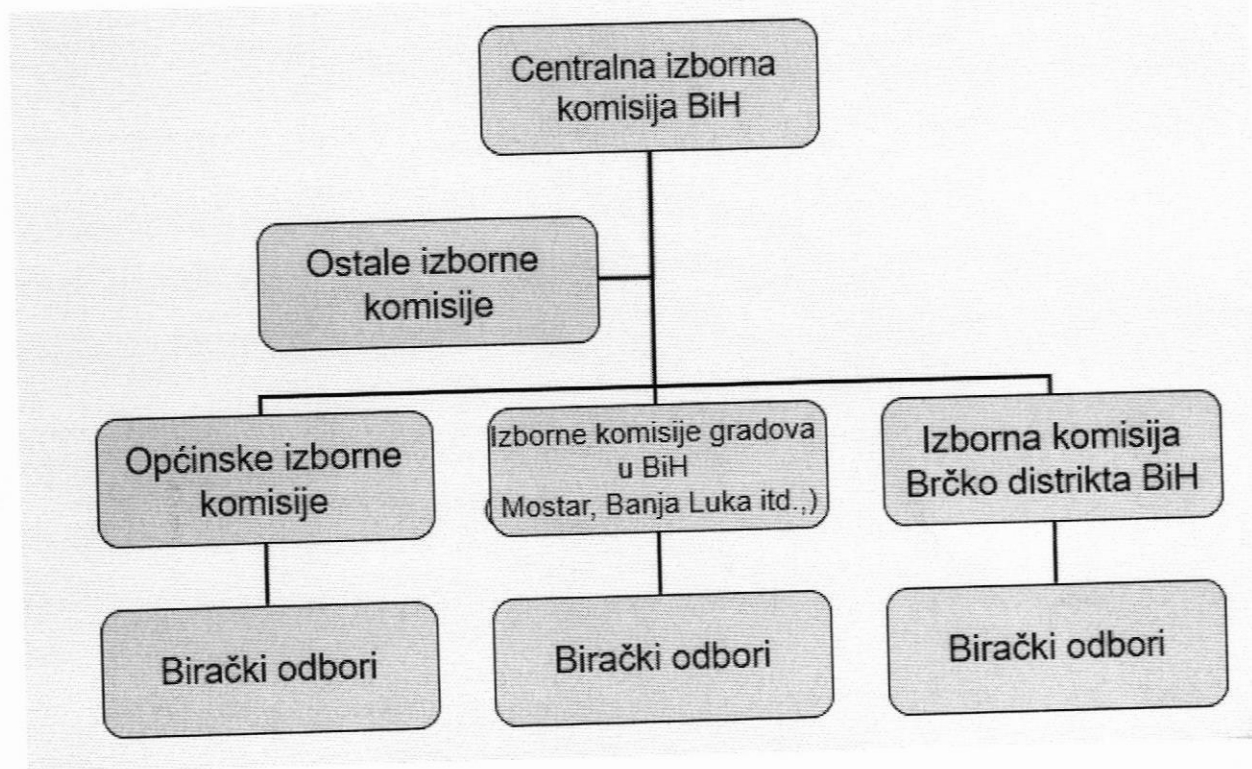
Centralna izborna komisija BiH

Ostale izborne komisije

Općinske izborne komisije

Izborne komisije gradova u BiH ( Mostar, Banja Luka itd.,)

Izborna komisija Brčko distrikta BiH

Birački odbori

Birački odbori

Birački odbori